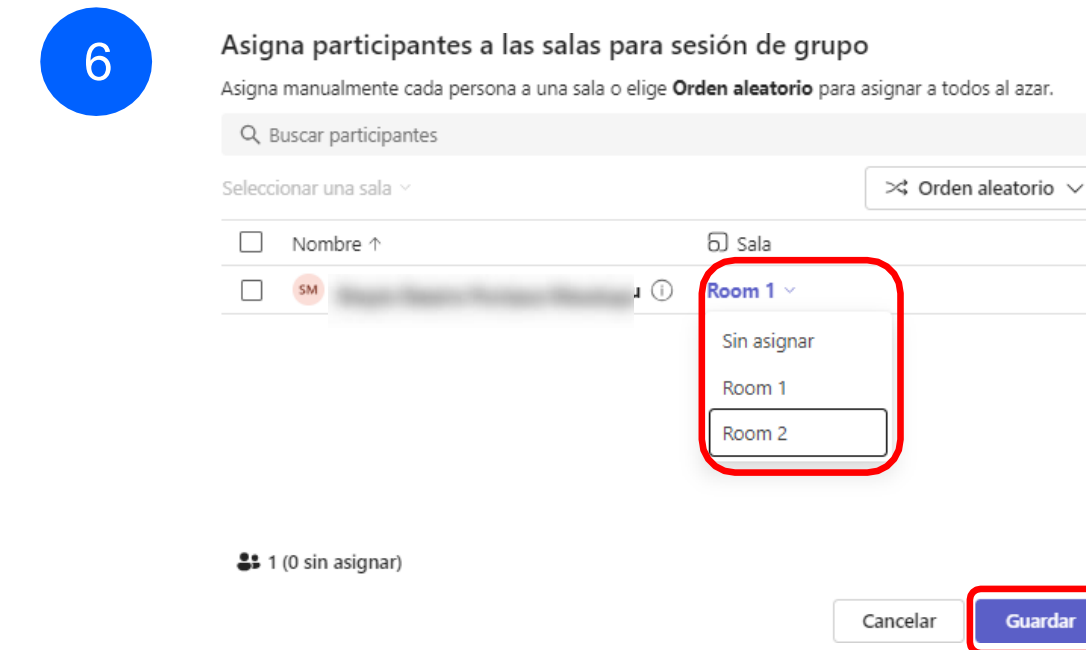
6

Asigna participantes a las salas para sesión de grupo

Asigna manualmente cada persona a una sala o elige **Orden aleatorio** para asignar a todos al azar.

Buscar participantes

Seleccionar una sala

Orden aleatorio

| | Nombre ↑ | Sala |
|---|---|---|
| | SM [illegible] | Room 1 |

Sin asignar

Room 1

Room 2

1 (0 sin asignar)

Cancelar

Guardar